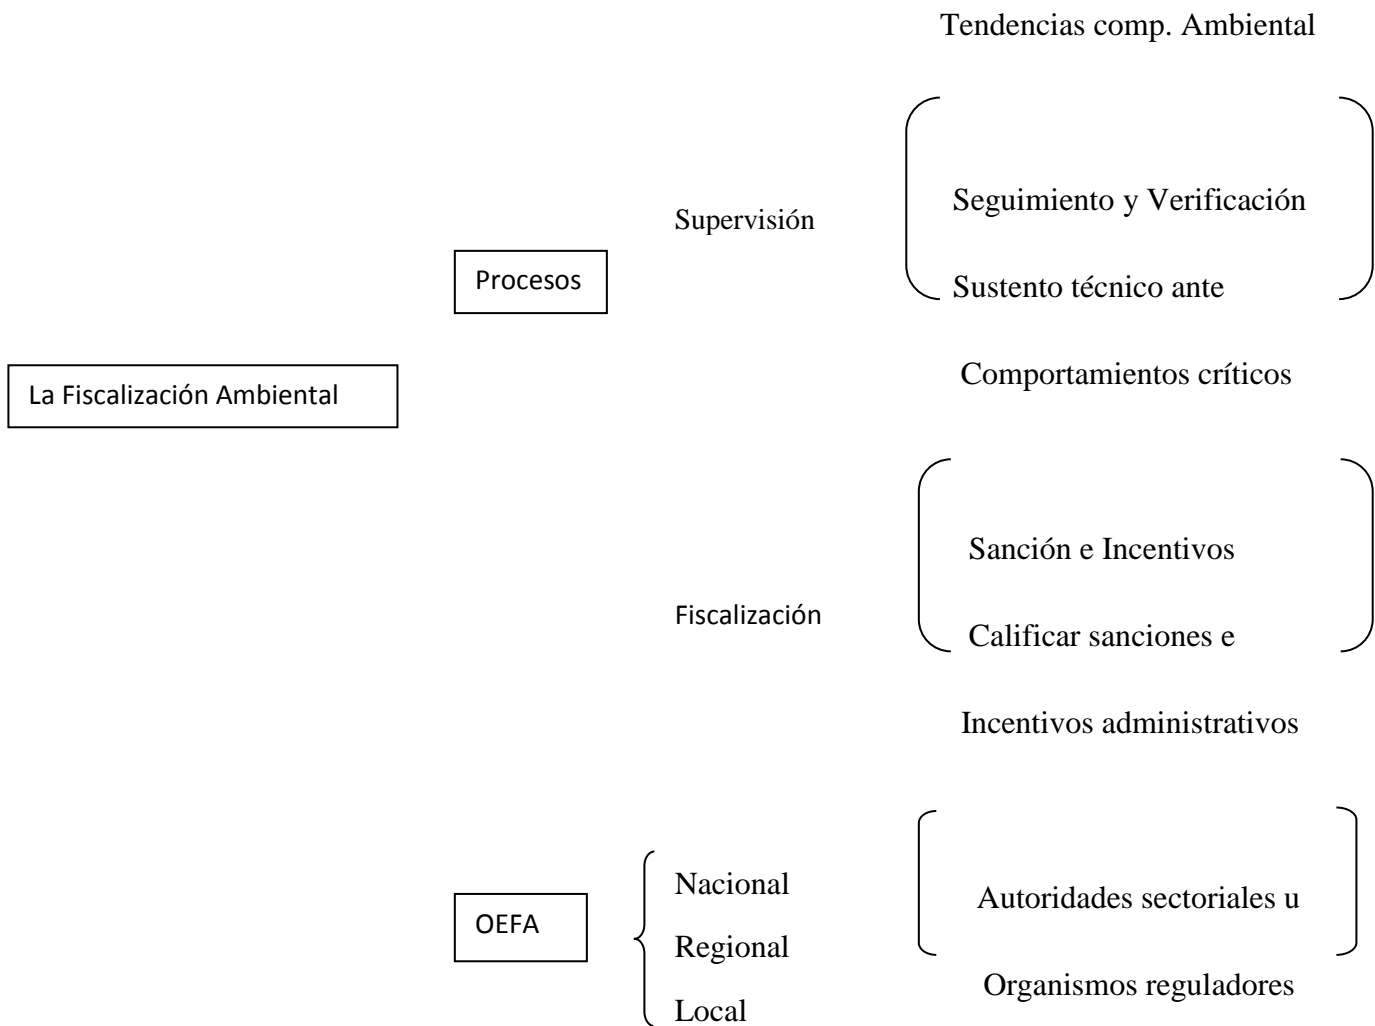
Tendencias comp. Ambiental

Supervisión

Seguimiento y Verificación

Sustento técnico ante

Procesos

Comportamientos críticos

La Fiscalización Ambiental

Sanción e Incentivos

Fiscalización

Calificar sanciones e

Incentivos administrativos

OEFA

Nacional

Regional

Local

Autoridades sectoriales u

Organismos reguladores